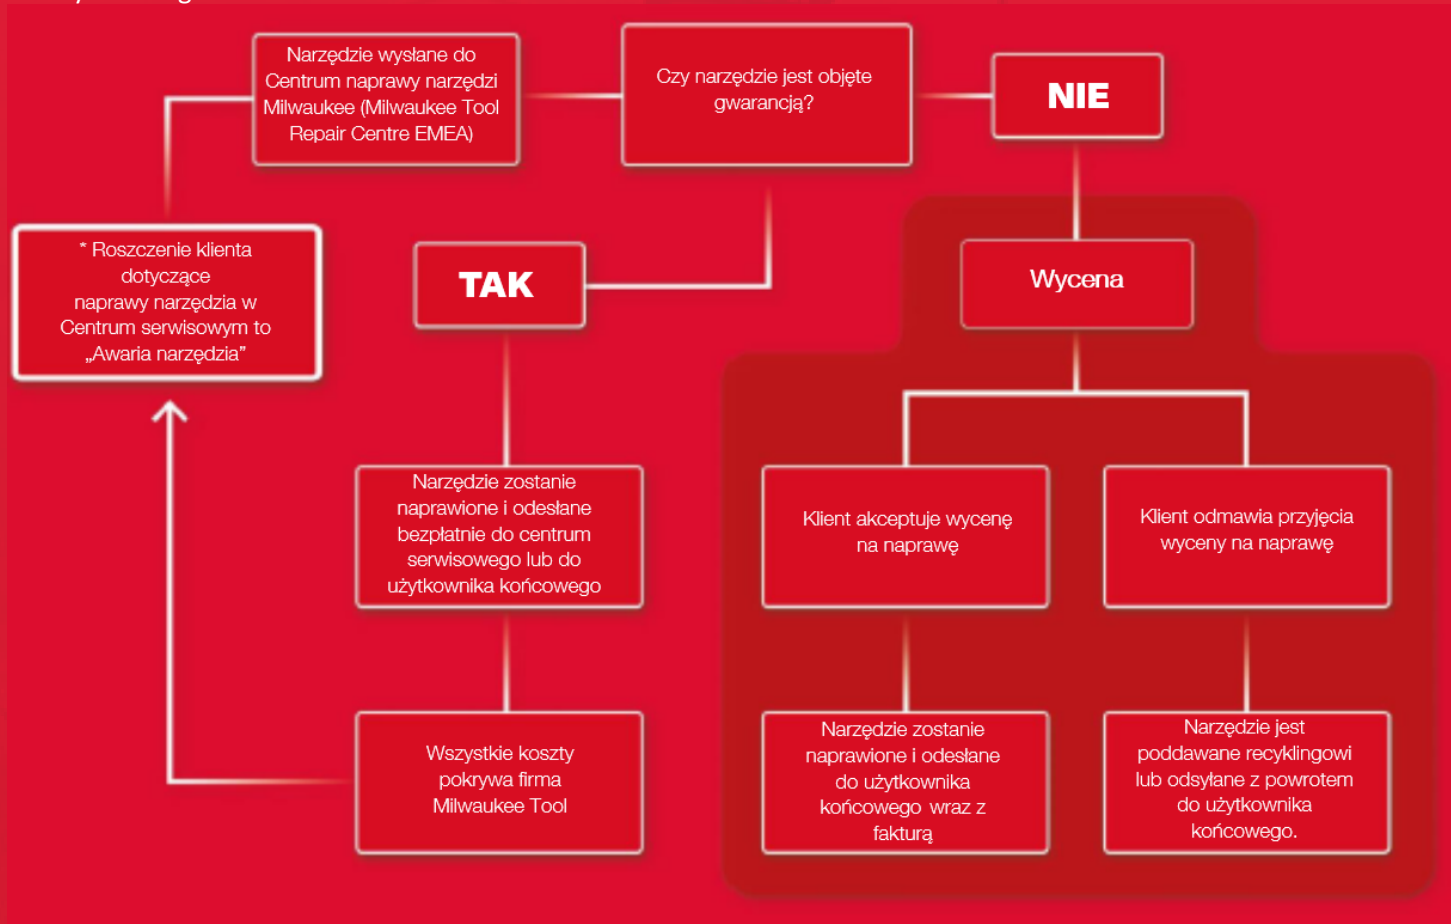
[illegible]

Narzędzie wysłane do Centrum naprawy narzędzi Milwaukee (Milwaukee Tool Repair Centre EMEA)

Czy narzędzie jest objęte gwarancją?

NIE

* Roszczenie klienta dotyczące naprawy narzędzia w Centrum serwisowym to „Awaria narzędzia”

TAK

Wycena

Narzędzie zostanie naprawione i odesłane bezpłatnie do centrum serwisowego lub do użytkownika końcowego

Klient akceptuje wycenę na naprawę

Klient odmawia przyjęcia wyceny na naprawę

Wszystkie koszty pokrywa firma Milwaukee Tool

Narzędzie zostanie naprawione i odesłane do użytkownika końcowego wraz z fakturą

Narzędzie jest poddawane recyklingowi lub odsyłane z powrotem do użytkownika końcowego.